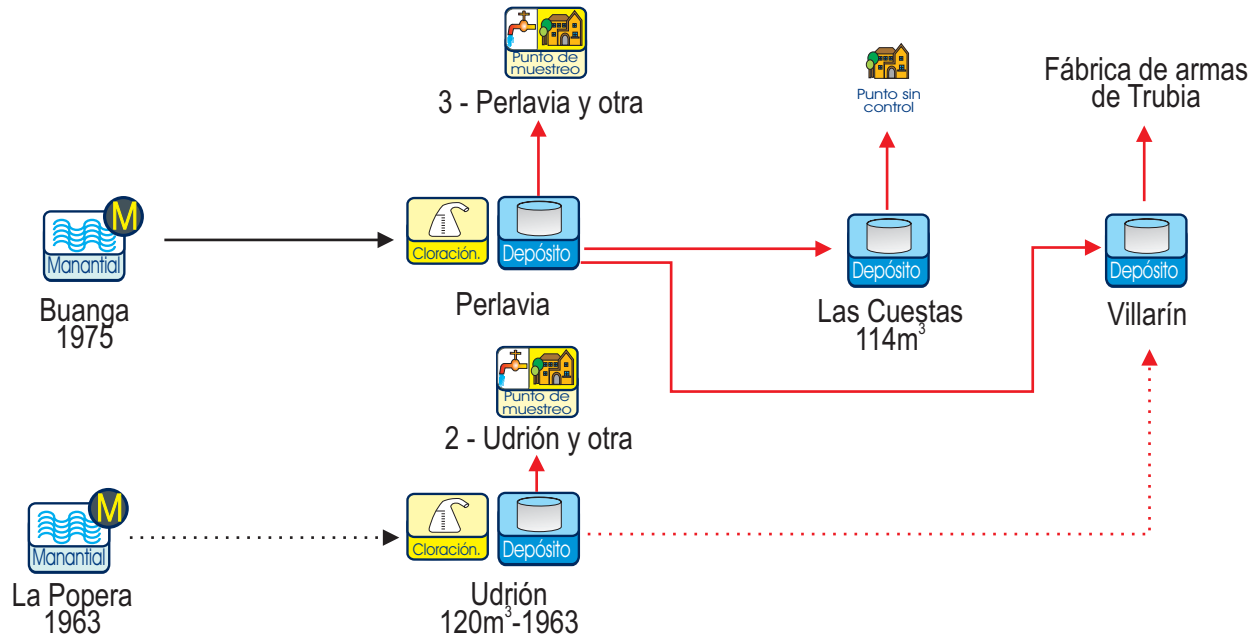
Punto de muestreo
3 - Perlavia y otra

Punto sin control

Fábrica de armas de Trubia

M
Manantial
Buanga
1975

Cloración.
Depósito
Perlavia

Depósito
Las Cuestas
114m$^3$

Depósito
Villarín

Punto de muestreo
2 - Udrión y otra

M
Manantial
La Popera
1963

Cloración.
Depósito
Udrión
120m$^3$-1963